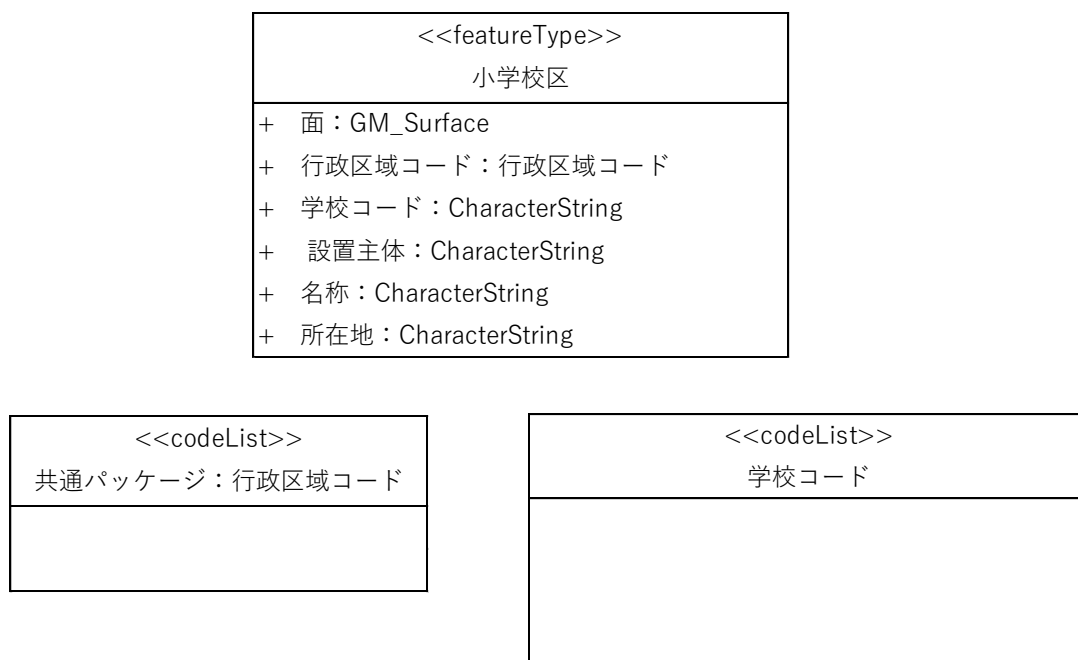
<<featureType>>
小学校区

+ 面：GM_Surface
+ 行政区域コード：行政区域コード
+ 学校コード：CharacterString
+ 設置主体：CharacterString
+ 名称：CharacterString
+ 所在地：CharacterString

<<codeList>>
共通パッケージ：行政区域コード

<<codeList>>
学校コード